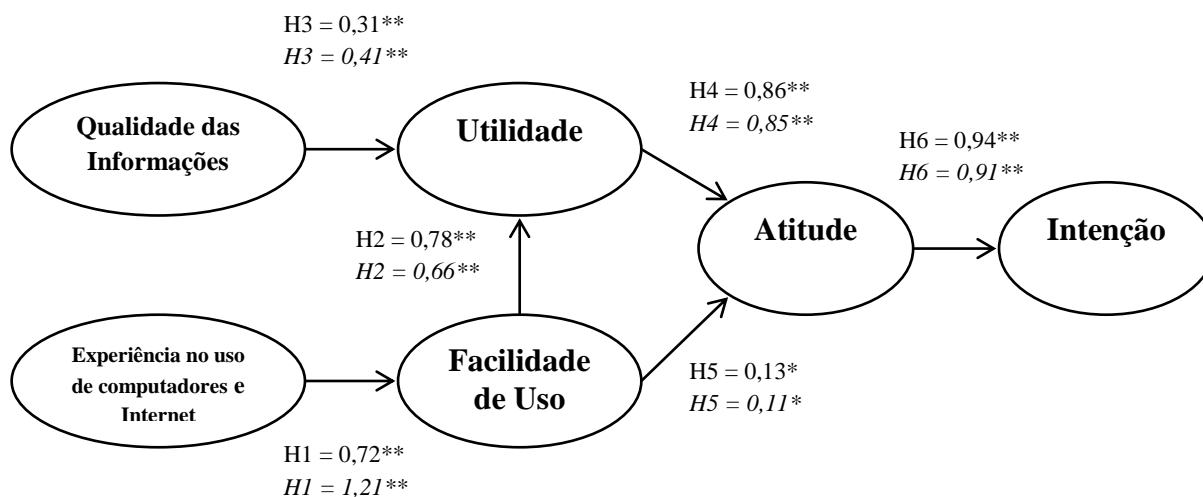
H3 = 0,31**
*H3 = 0,41***

Qualidade das Informações

Utilidade

H4 = 0,86**
*H4 = 0,85***

H6 = 0,94**
*H6 = 0,91***

H2 = 0,78**
*H2 = 0,66***

Atitude

Intenção

Experiência no uso de computadores e Internet

Facilidade de Uso

H5 = 0,13*
*H5 = 0,11**

H1 = 0,72**
*H1 = 1,21***